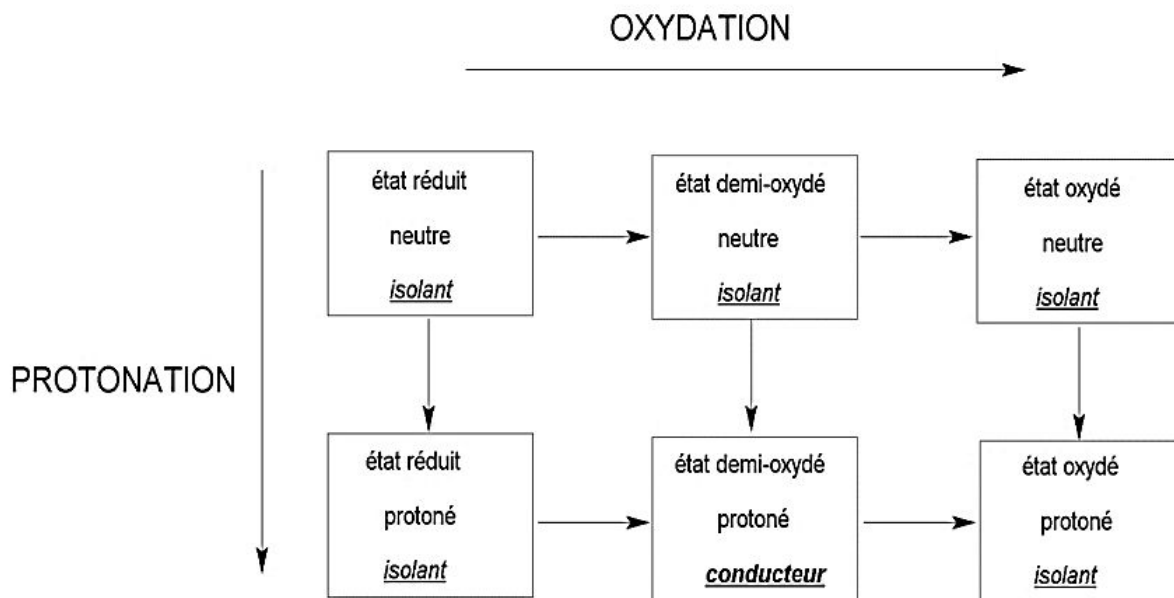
OXYDATION

PROTONATION

état réduit
neutre
isolant

état demi-oxydé
neutre
isolant

état oxydé
neutre
isolant

état réduit
protoné
isolant

état demi-oxydé
protoné
conducteur

état oxydé
protoné
isolant